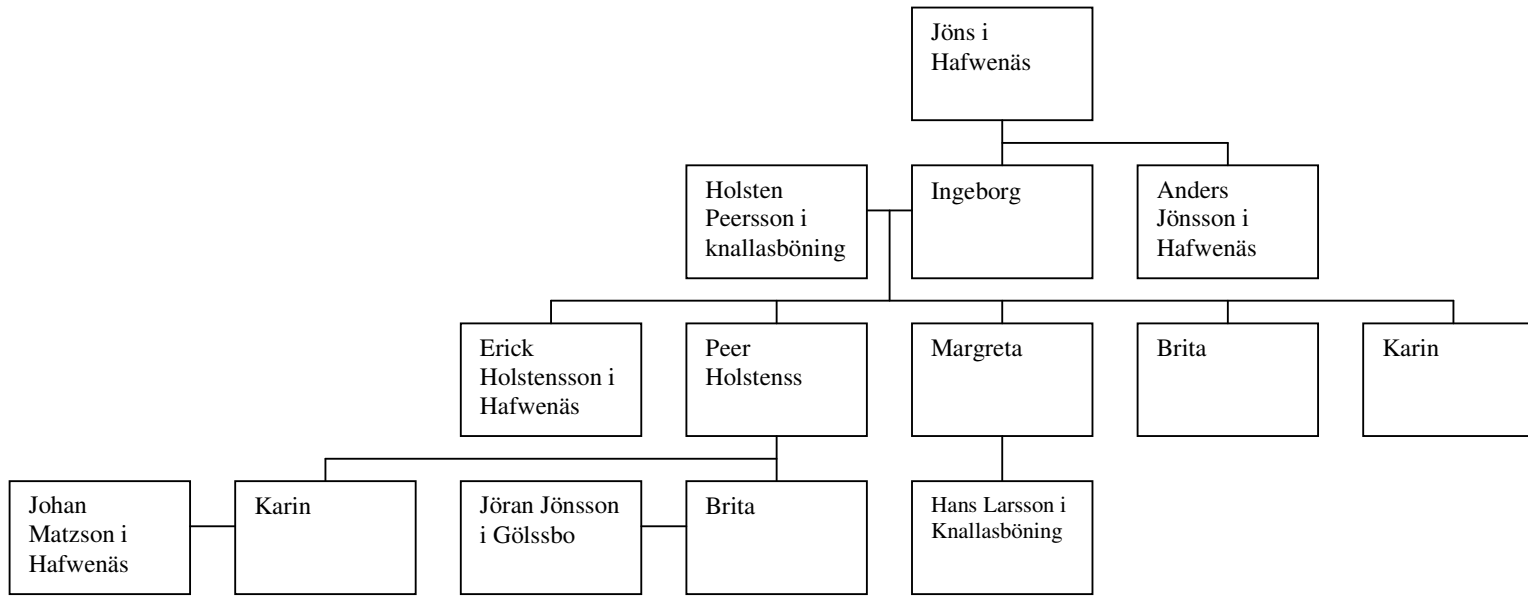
Jöns i Hafwenäs

Holsten Peersson i knallasböning

Ingeborg

Anders Jönsson i Hafwenäs

Erick Holstensson i Hafwenäs

Peer Holstenss

Margreta

Brita

Karin

Johan Matzson i Hafwenäs

Karin

Jöran Jönsson i Gölssbo

Brita

Hans Larsson i Knallasböning